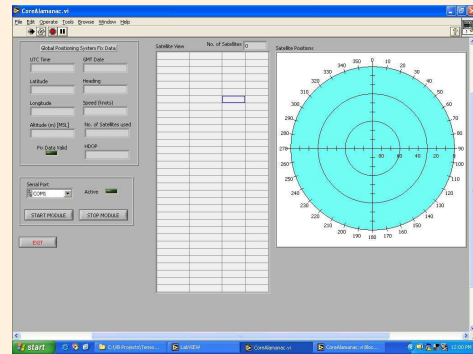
CoreAlmanac.vi

File Edit Operate Tools Browse Window Help

Global Positioning System Fix Data

UTC Time

GMT Date

Latitude

Heading

Longitude

Speed (Knots)

Altitude (m) [MSL]

No. of Satellites used

Fix Data Valid

HDOP

Serial Port

COM5

Active

START MODULE

STOP MODULE

EXIT

Satellite View

No. of Satellites

0

Satellite Positions

350 0 10 20 30 40 340 330 320 310 300 290 280 270 260 250 240 230 220 210 200 190 180 170 160 150 140 130 120 110 100 90 80 70 60 50 80 60 40 20

start

C:\IIS Projects\Temo...

LabVIEW

CoreAlmanac.vi

CoreAlmanac.vi Blo...

12:00 PM